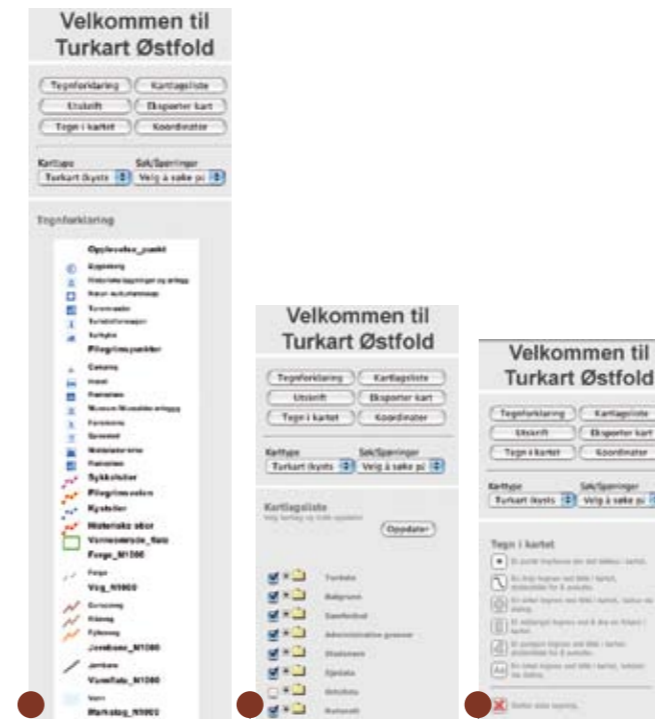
Velkommen til Turkart Østfold

Tegnforklaring
Kartlagsliste
Utskrift
Eksporter kart
Tegn i kartet
Koordinater

Karttype
Turkart (kyststi)
Søk/Spørringer
Velg å søke på

Tegnforklaring

Opplevelse_punkt
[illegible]
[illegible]
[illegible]
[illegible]
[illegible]
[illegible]
Pilegrimspunkter
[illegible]
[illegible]
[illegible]
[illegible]
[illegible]
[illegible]
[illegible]
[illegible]
Sykkelruter
Pilegrimsleden
Kyststier
Historiske stier
Verneområde_flate
Fargo_N1000
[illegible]
Veg_N1000
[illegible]
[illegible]
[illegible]
Jernbane_N1000
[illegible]
Vannflate_N1000
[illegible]
Markslag_N1000

Velkommen til Turkart Østfold

Tegnforklaring
Kartlagsliste
Utskrift
Eksporter kart
Tegn i kartet
Koordinater

Karttype
Turkart (kyststi)
Søk/Spørringer
Velg å søke på

Kartlagsliste
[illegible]
Oppdater

Turkart
Bakgrunn
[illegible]
Administrative grenser
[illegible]
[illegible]
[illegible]
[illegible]

Velkommen til Turkart Østfold

Tegnforklaring
Kartlagsliste
Utskrift
Eksporter kart
Tegn i kartet
Koordinater

Karttype
Turkart (kyststi)
Søk/Spørringer
Velg å søke på

Tegn i kartet
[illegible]
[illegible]
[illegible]
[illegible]
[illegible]
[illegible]
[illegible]